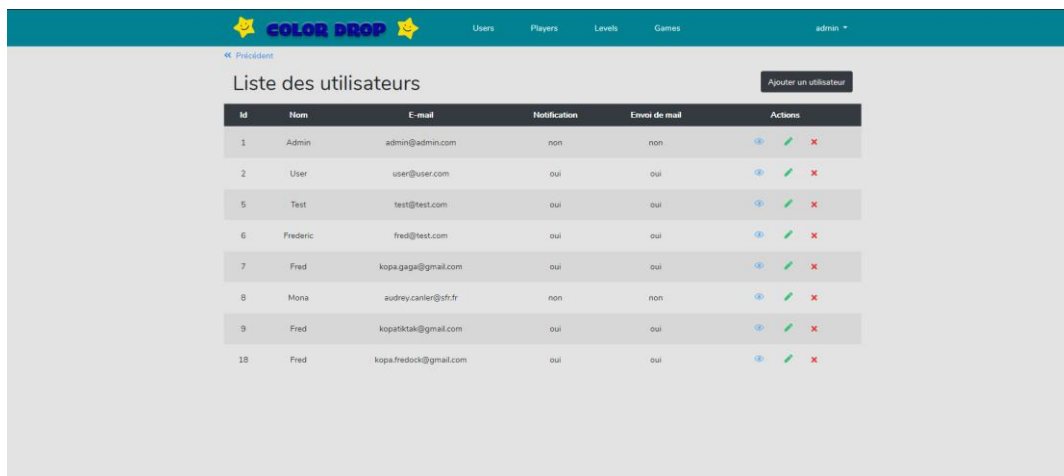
COLOR DROP

Users Players Levels Games admin

« Précédent

Liste des utilisateurs

Ajouter un utilisateur

| Id | Nom | E-mail | Notification | Envoi de mail | Actions |
|---|---|---|---|---|---|
| 1 | Admin | admin@admin.com | non | non | |
| 2 | User | user@user.com | oui | oui | |
| 5 | Test | test@test.com | oui | oui | |
| 6 | Frederic | fred@test.com | oui | oui | |
| 7 | Fred | kopa.gaga@gmail.com | oui | oui | |
| 8 | Mona | audrey.canler@sfr.fr | non | non | |
| 9 | Fred | kopatiktak@gmail.com | oui | oui | |
| 18 | Fred | kopa.fredock@gmail.com | oui | oui | |